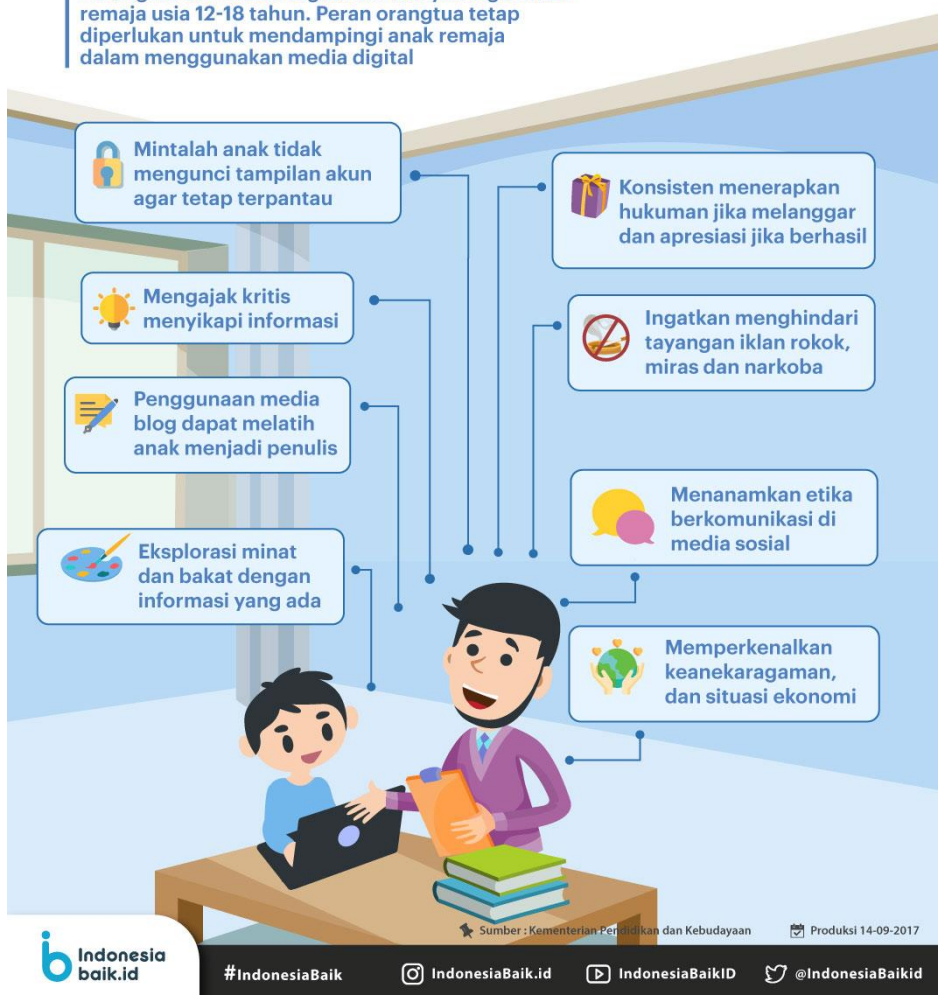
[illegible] remaja usia 12-18 tahun. Peran orangtua tetap diperlukan untuk mendampingi anak remaja dalam menggunakan media digital

Mintalah anak tidak mengunci tampilan akun agar tetap terpantau

Konsisten menerapkan hukuman jika melanggar dan apresiasi jika berhasil

Mengajak kritis menyikapi informasi

Ingatkan menghindari tayangan iklan rokok, miras dan narkoba

Penggunaan media blog dapat melatih anak menjadi penulis

Menanamkan etika berkomunikasi di media sosial

Eksplorasi minat dan bakat dengan informasi yang ada

Memperkenalkan keanekaragaman, dan situasi ekonomi

Sumber : Kementerian Pendidikan dan Kebudayaan

Produksi 14-09-2017

Indonesia baik.id

#IndonesiaBaik

IndonesiaBaik.id

IndonesiaBaikID

@IndonesiaBaikid